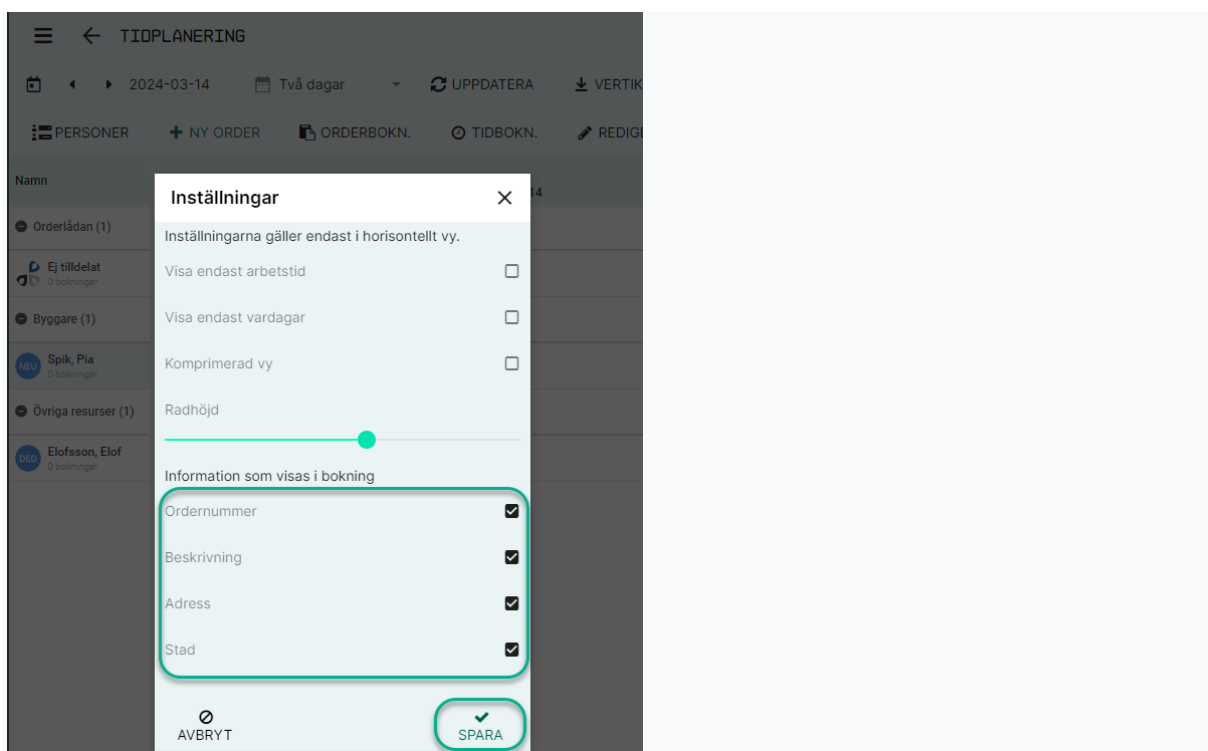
TIDPLANERING

2024-03-14 Två dagar UPPDATERA VERTIK

PERSONER NY ORDER ORDERBOKN. TIDBOKN. REDIG

Namn

Orderlådan (1)

Ej tilldelat
0 bokningar

Byggare (1)

NEU Spik, Pia
0 bokningar

Övriga resurser (1)

DED Elofsson, Elof
0 bokningar

Inställningar

Inställningarna gäller endast i horisontellt vy.

Visa endast arbetstid

Visa endast vardagar

Komprimerad vy

Radhöjd

Information som visas i bokning

Ordernummer

Beskrivning

Adress

Stad

AVBRYT

SPARA